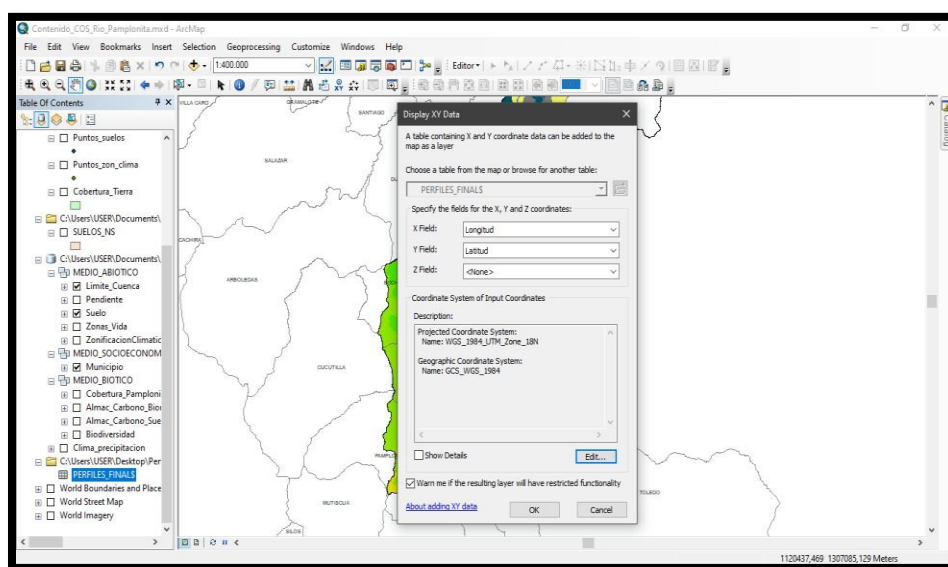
Contenido_COS_Rio_Pamplonita.mxd - ArcMap

File Edit View Bookmarks Insert Selection Geoprocessing Customize Windows Help

1:400.000

Editor▾

Table Of Contents

Puntos_suelos

Puntos_zon_clima

Cobertura_Tierra

C:\Users\USER\Documents\

SUELOS_NS

C:\Users\USER\Documents\

MEDIO_ABIOTICO

Limite_Cuenca

Pendiente

Suelo

Zonas_Vida

ZonificacionClimatic

MEDIO_SOCIOECONOM

Municipio

MEDIO_BIOTICO

Cobertura_Pamploni

Almac_Carbono_Bio

Almac_Carbono_Sue

Biodiversidad

Clima_precipitacion

C:\Users\USER\Desktop\Per

PERFILES_FINALS

World Boundaries and Place

World Street Map

World Imagery

VILLA CARO

GRAMALOTE

SANTIAGO

SALAZAR

CACHIRA

ARBOLEDAS

CUCUTILLA

PAMPLO

MUTISCUA

SILOS

TOLEDO

Display XY Data

A table containing X and Y coordinate data can be added to the map as a layer

Choose a table from the map or browse for another table:

PERFILES_FINALS

Specify the fields for the X, Y and Z coordinates:

X Field: Longitud

Y Field: Latitud

Z Field: <None>

Coordinate System of Input Coordinates

Description:

Projected Coordinate System:
Name: WGS_1984_UTM_Zone_18N

Geographic Coordinate System:
Name: GCS_WGS_1984

Show Details

Edit...

Warn me if the resulting layer will have restricted functionality

About adding XY data

OK

Cancel

1120437,469 1307085,129 Meters